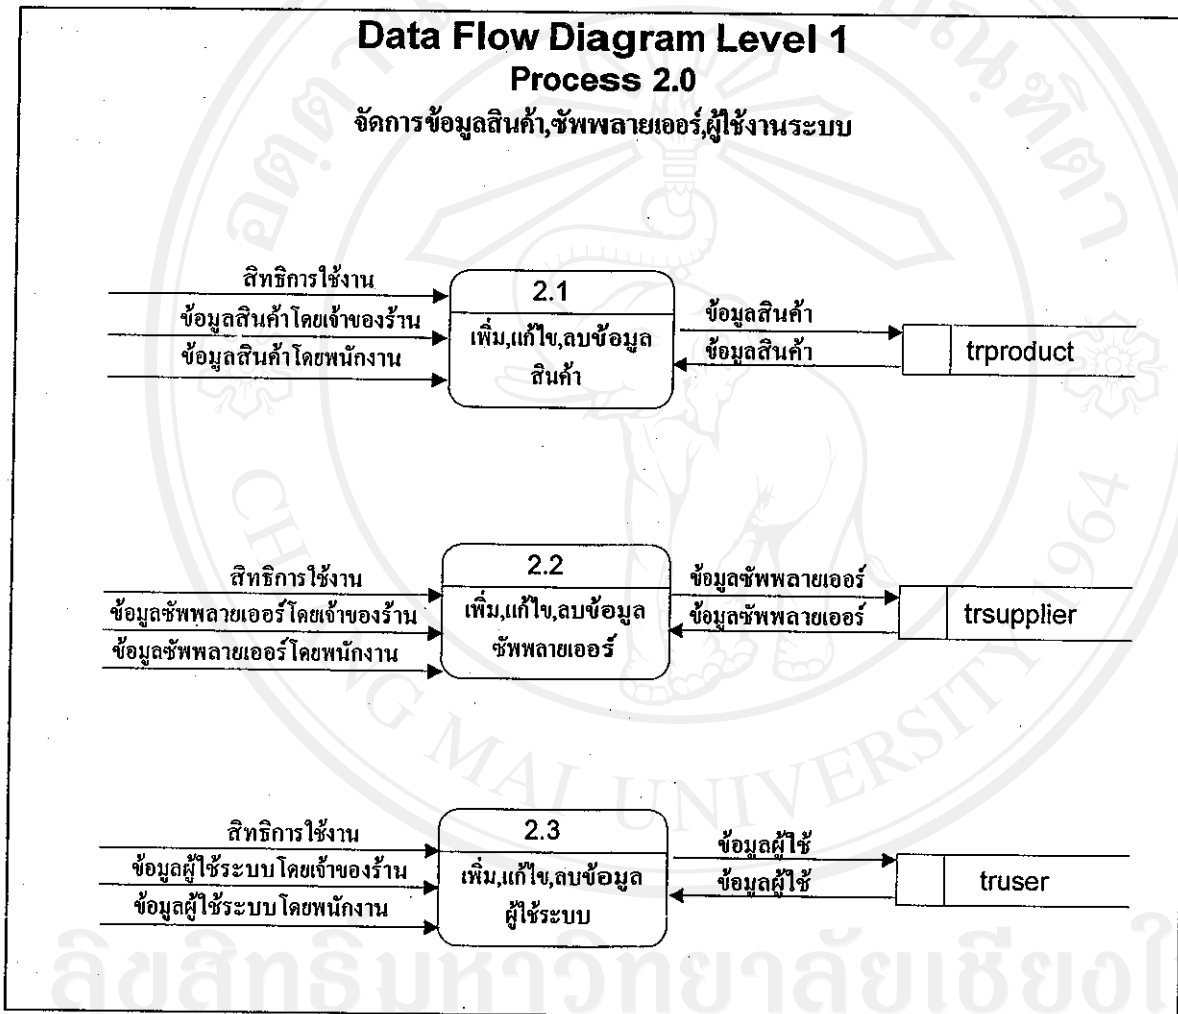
Data Flow Diagram Level 1
Process 2.0
จัดการข้อมูลสินค้า,ซัพพลายเออร์,ผู้ใช้งานระบบ

สิทธิการใช้งาน
ข้อมูลสินค้าโดยเจ้าของร้าน
ข้อมูลสินค้าโดยพนักงาน

2.1
เพิ่ม,แก้ไข,ลบข้อมูลสินค้า

ข้อมูลสินค้า
ข้อมูลสินค้า

trproduct

สิทธิการใช้งาน
ข้อมูลซัพพลายเออร์โดยเจ้าของร้าน
ข้อมูลซัพพลายเออร์โดยพนักงาน

2.2
เพิ่ม,แก้ไข,ลบข้อมูลซัพพลายเออร์

ข้อมูลซัพพลายเออร์
ข้อมูลซัพพลายเออร์

trsupplier

สิทธิการใช้งาน
ข้อมูลผู้ใช้ระบบโดยเจ้าของร้าน
ข้อมูลผู้ใช้ระบบโดยพนักงาน

2.3
เพิ่ม,แก้ไข,ลบข้อมูลผู้ใช้ระบบ

ข้อมูลผู้ใช้
ข้อมูลผู้ใช้

truser

CHIANG MAI UNIVERSITY 1964
ลิขสิทธิ์มหาวิทยาลัยเชียงใ